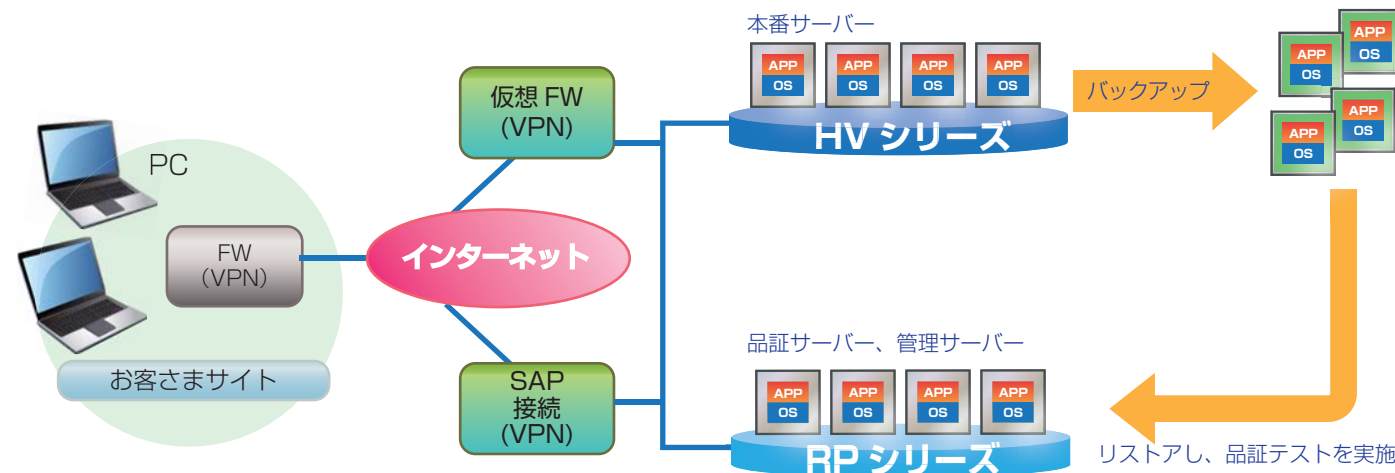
本番サーバー

APP
OS

APP
OS

APP
OS

APP
OS

HV シリーズ

バックアップ

APP
OS

APP
OS

APP
OS

APP
OS

仮想 FW
(VPN)

PC

FW
(VPN)

インターネット

お客さまサイト

SAP
接続
(VPN)

品証サーバー、管理サーバー

APP
OS

APP
OS

APP
OS

APP
OS

RP シリーズ

リストアし、品証テストを実施